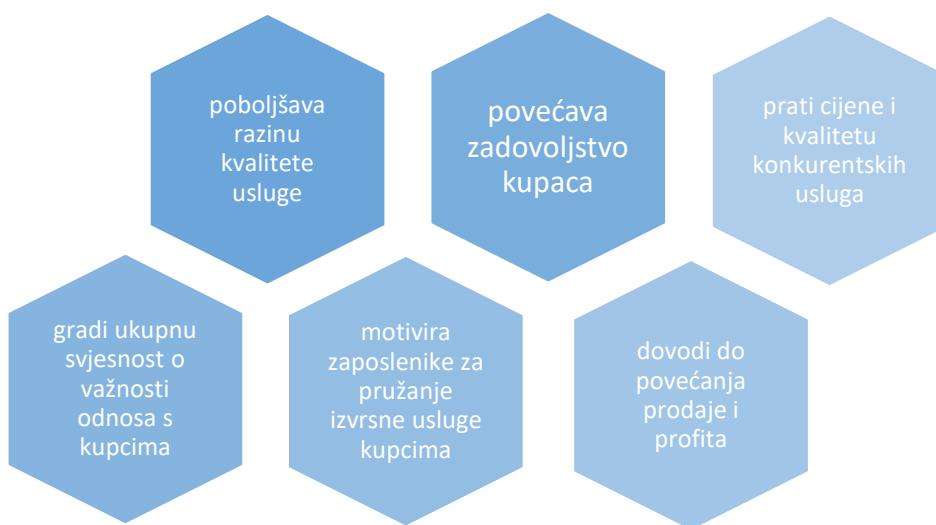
poboljšava razinu kvalitete usluge

povećava zadovoljstvo kupaca

prati cijene i kvalitetu konkurentskih usluga

gradi ukupnu svjesnost o važnosti odnosa s kupcima

motivira zaposlenike za pružanje izvrsne usluge kupcima

dovodi do povećanja prodaje i profita